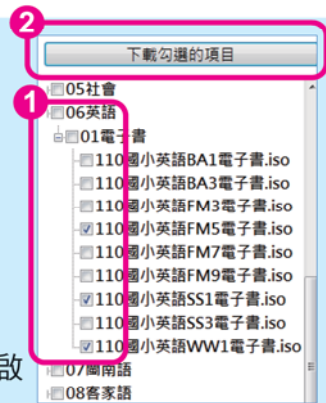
2
下載勾選的項目
1
05社會
06英語
01電子書
110國小英語BA1電子書.iso
110國小英語BA3電子書.iso
110國小英語FM3電子書.iso
110國小英語FM5電子書.iso
110國小英語FM7電子書.iso
110國小英語FM9電子書.iso
110國小英語SS1電子書.iso
110國小英語SS3電子書.iso
110國小英語WW1電子書.iso
07閩南語
08客家語
啟